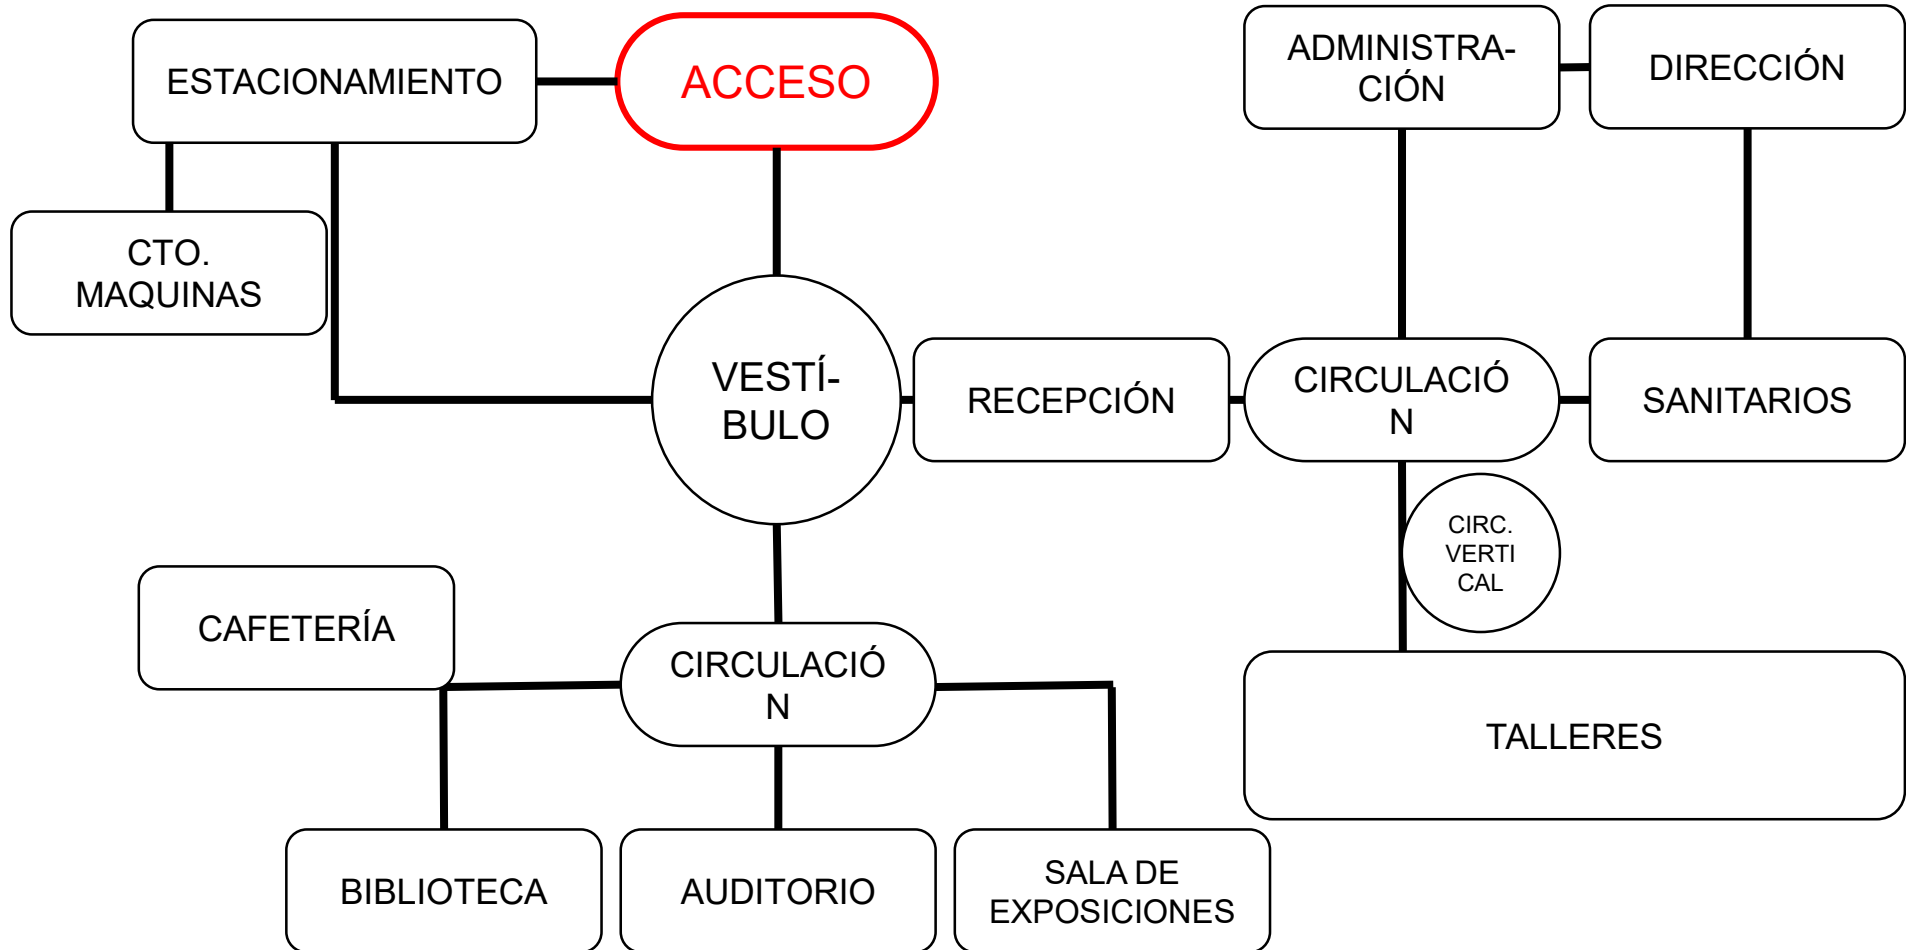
ESTACIONAMIENTO

ACCESO

ADMINISTRA-CIÓN

DIRECCIÓN

CTO. MAQUINAS

VESTÍ-BULO

RECEPCIÓN

CIRCULACIÓ N

SANITARIOS

CIRC. VERTI CAL

CAFETERÍA

CIRCULACIÓ N

TALLERES

BIBLIOTECA

AUDITORIO

SALA DE EXPOSICIONES